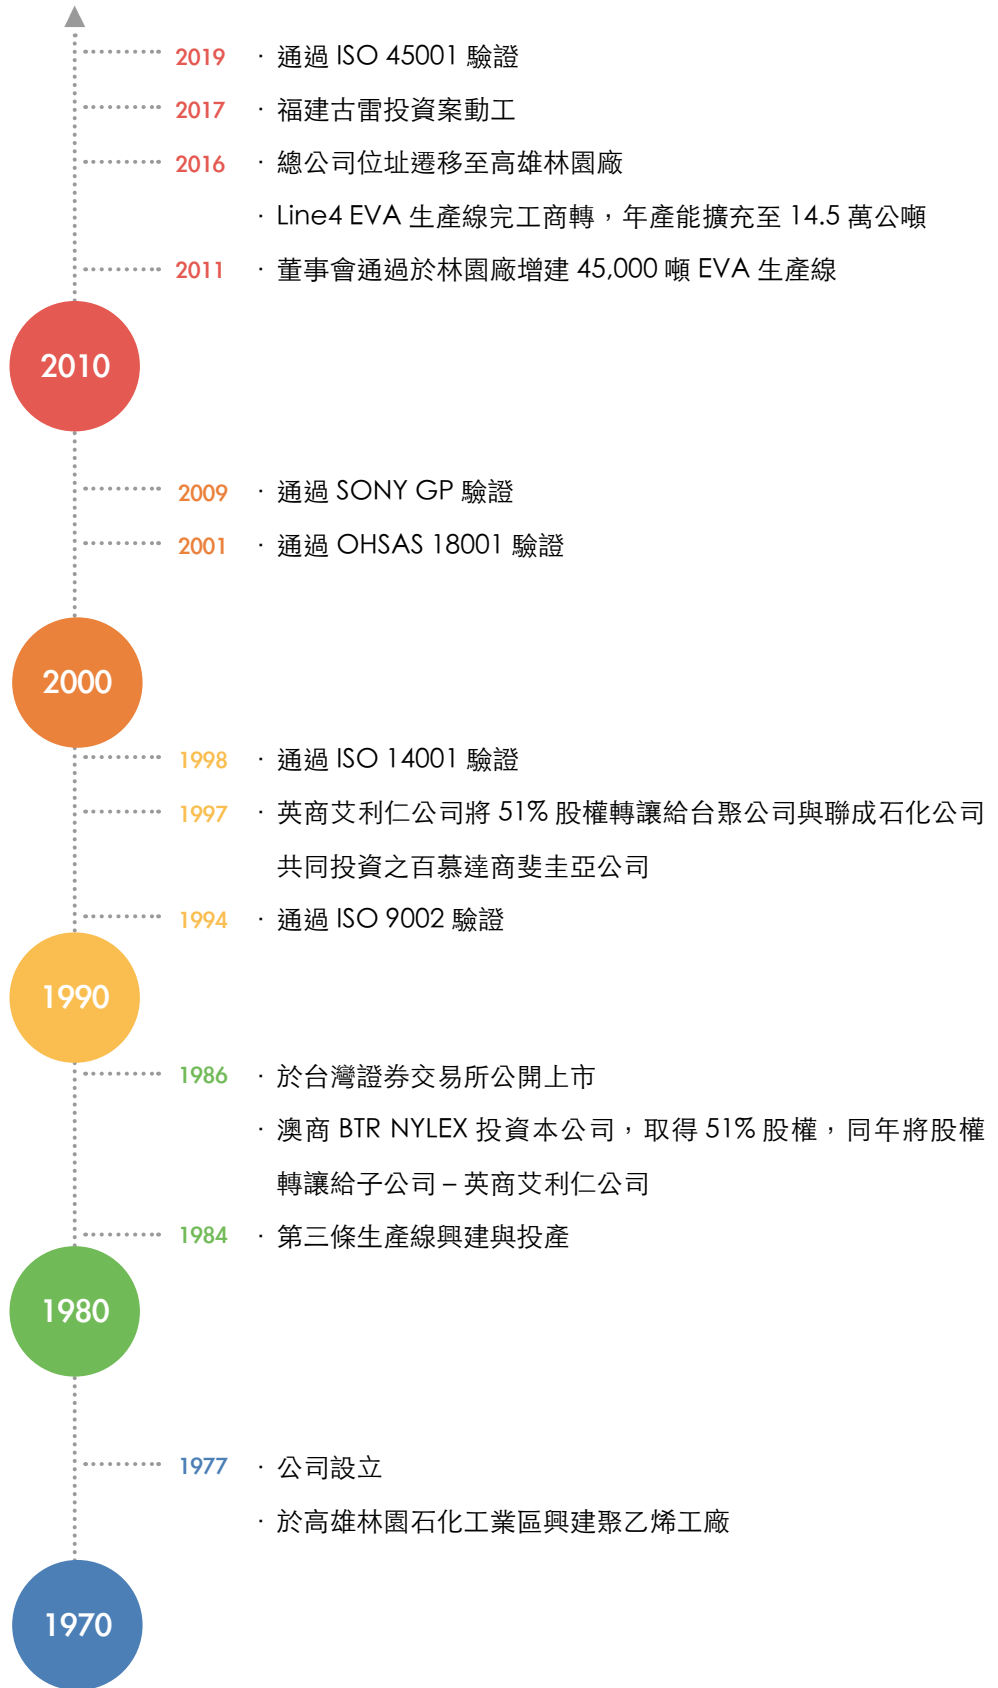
2019 · 通過 ISO 45001 驗證

2017 · 福建古雷投資案動工

2016 · 總公司位址遷移至高雄林園廠

· Line4 EVA 生產線完工商轉，年產能擴充至 14.5 萬公噸

2011 · 董事會通過於林園廠增建 45,000 噸 EVA 生產線

2010

2009 · 通過 SONY GP 驗證

2001 · 通過 OHSAS 18001 驗證

2000

1998 · 通過 ISO 14001 驗證

1997 · 英商艾利仁公司將 51% 股權轉讓給台聚公司與聯成石化公司共同投資之百慕達商斐圭亞公司

1994 · 通過 ISO 9002 驗證

1990

1986 · 於台灣證券交易所公開上市

· 澳商 BTR NYLEX 投資本公司，取得 51% 股權，同年將股權轉讓給子公司 – 英商艾利仁公司

1984 · 第三條生產線興建與投產

1980

1977 · 公司設立

· 於高雄林園石化工業區興建聚乙烯工廠

1970